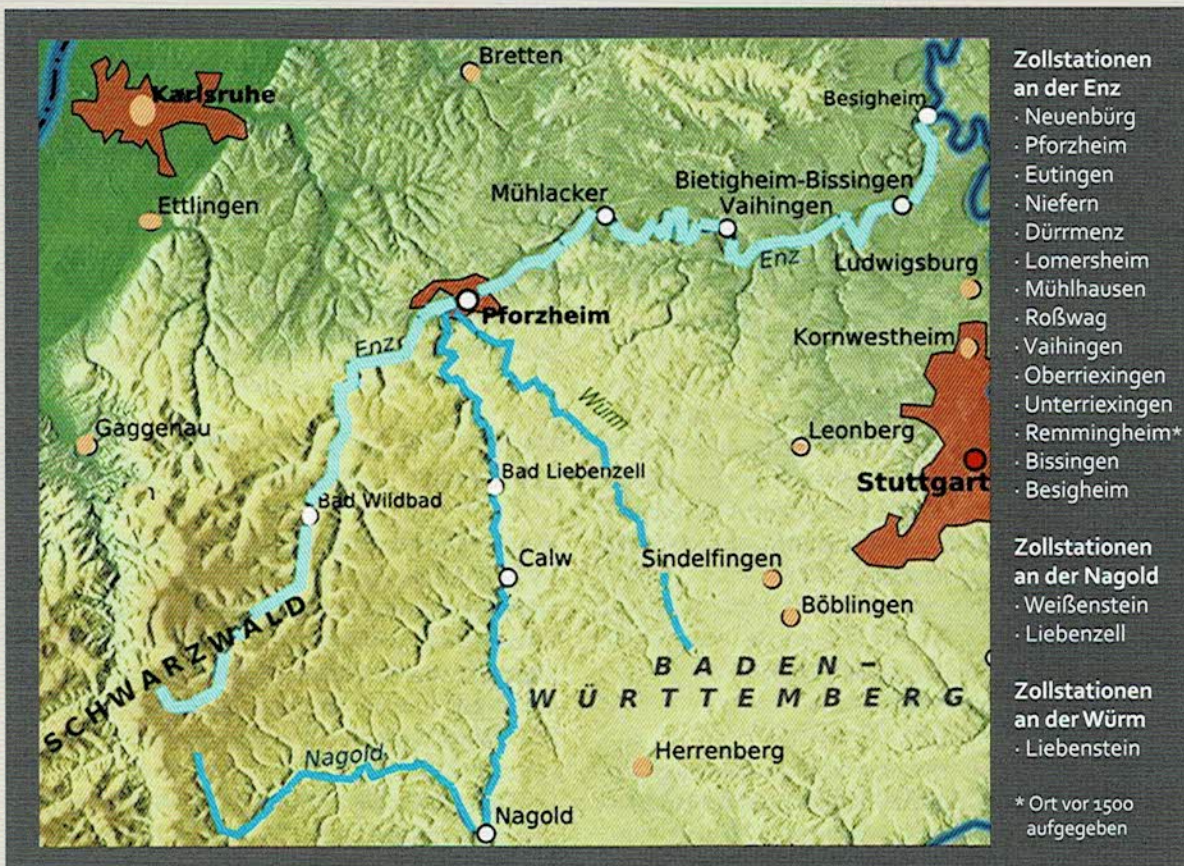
Bretten

Karlsruhe

Besigheim

Ettlingen

Mühlacker

Bietigheim-Bissingen

Vaihingen

Enz

Ludwigsburg

Pforzheim

Enz

Kornwestheim

Würm

Gaggenau

Leonberg

Bad Liebenzell

Stuttgart

Bad Wildbad

Calw

Sindelfingen

Böblingen

SCHWARZWALD

BADEN-WÜRTTEMBERG

Nagold

Herrenberg

Nagold

Zollstationen an der Enz
· Neuenbürg
· Pforzheim
· Eutingen
· Niefern
· Dürrmenz
· Lomersheim
· Mühlhausen
· Roßwag
· Vaihingen
· Oberriexingen
· Unterriexingen
· Remmingheim*
· Bissingen
· Besigheim

Zollstationen an der Nagold
· Weißenstein
· Liebenzell

Zollstationen an der Würm
· Liebenstein

* Ort vor 1500 aufgegeben